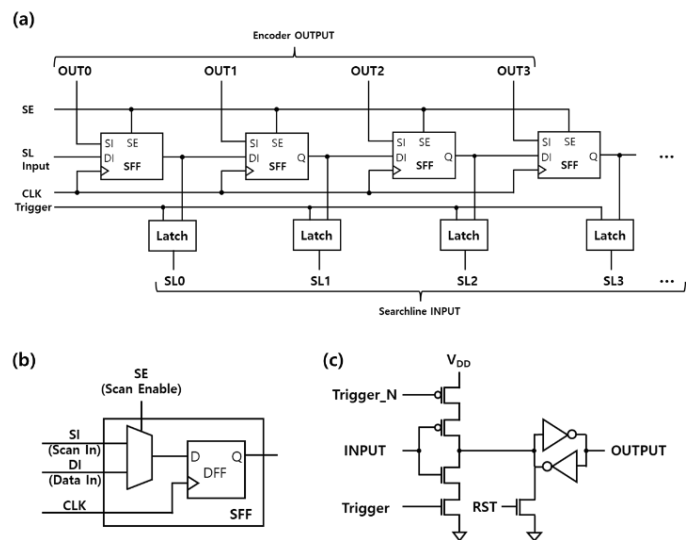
(a)

Encoder OUTPUT

OUT0 OUT1 OUT2 OUT3

SE

SL Input

CLK

Trigger

SI SE DI SFF

SI SE DI Q SFF

SI SE DI Q SFF

SI SE DI Q SFF

...

Latch Latch Latch Latch

SL0 SL1 SL2 SL3 ...

Searchline INPUT

(b)

SE (Scan Enable)

SI (Scan In)

DI (Data In)

CLK

D DFF Q

SFF

(c)

$V_{DD}$

Trigger_N

INPUT

OUTPUT

Trigger

RST